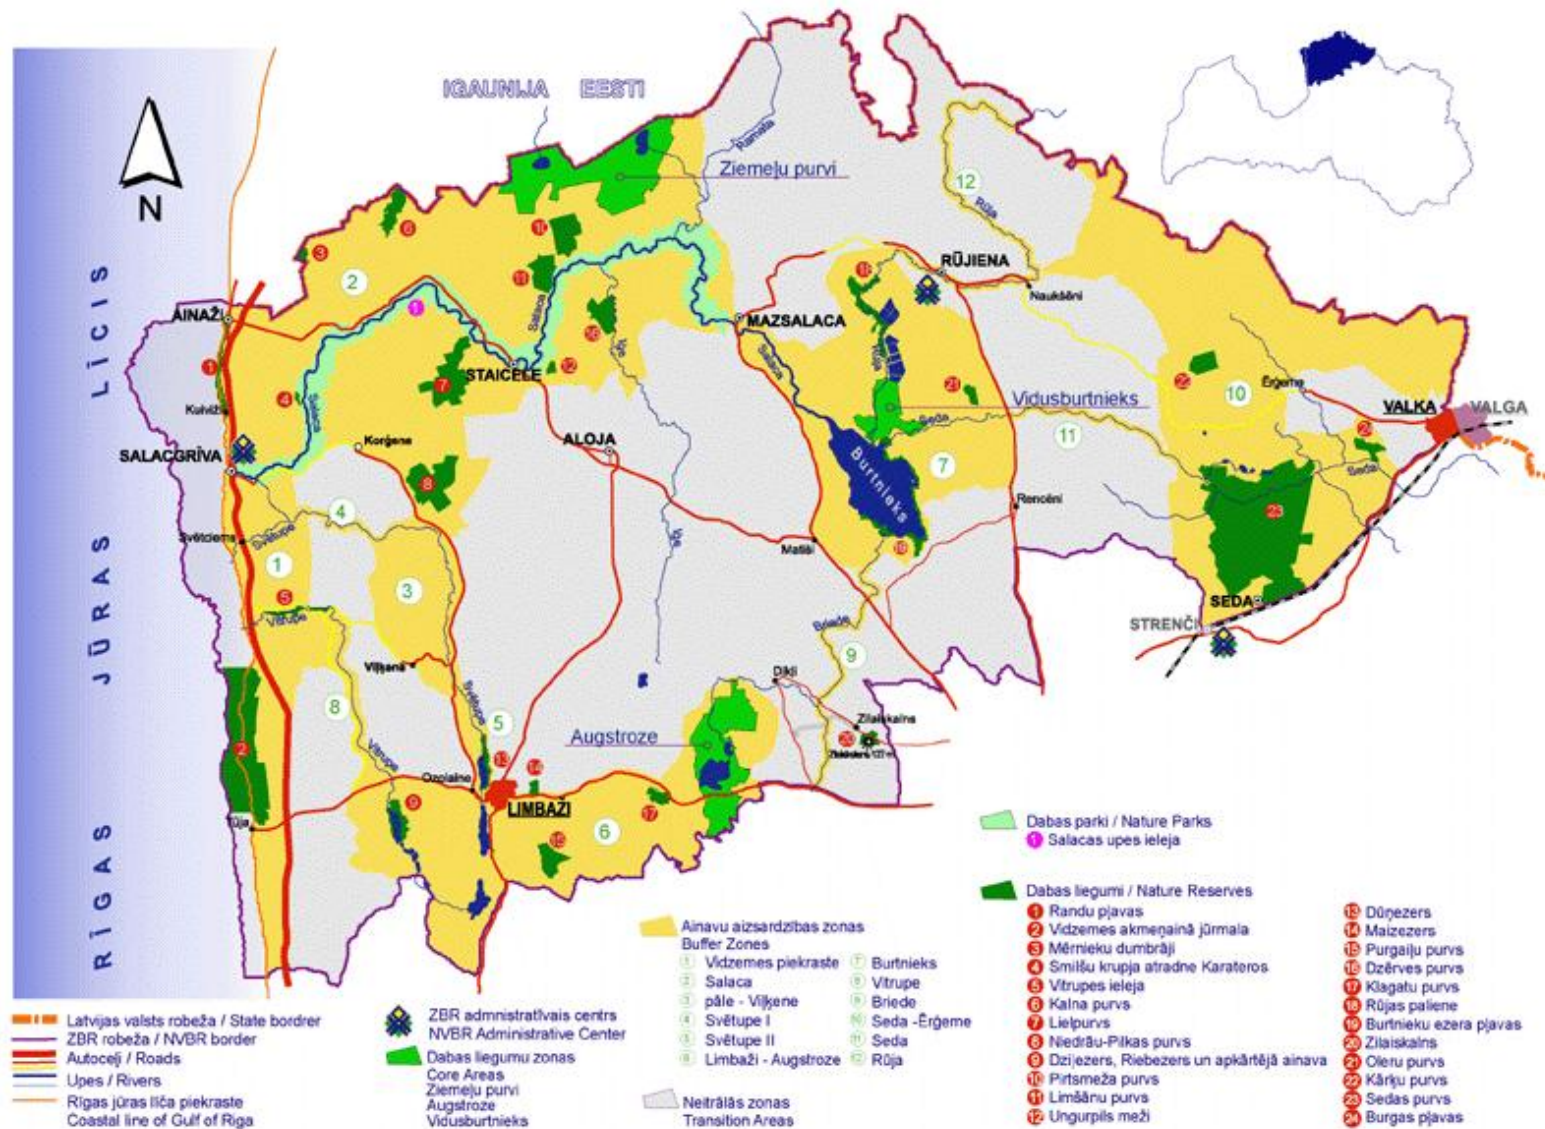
IGAUNIJA EESTI

N

LĪCIS JŪRAS RĪGAS

Ziemeļu purvi
Ramata
Rūja
RŪJIENA
Naukšēni
AINAŽI
Kuiviža
SALACGRĪVA
STAICELE
Korģene
MAZSALACA
Salaca
ALOJA
Vidusburtnieks
Burtnieks
Sedа
Ērģeme
VALKA
VALGA
Rencēni
Matīši
Svētciems
Svētupe
Vitrupe
Viļķene
Briede
Dikļi
Zilaiskalns
Augstroze
Ozolaine
LIMBAŽI
Rūja
SEDA
STRENČI
Ige

1 2 3 4 5 6 7 8 9 10 11 12

Dabas parki / Nature Parks
1 Salacas upes ieleja

Dabas liegumi / Nature Reserves
1 Randu pļavas
2 Vidzemes akmeņainā jūrmala
3 Mērnieku dumbrāji
4 Smilšu krupja atradne Karateros
5 Vitrupes ieleja
6 Kalna purvs
7 Lielpurvs
8 Niedrāu-Pilkas purvs
9 Dzijezers, Riebezers un apkārtējā ainava
10 Pirtsmeža purvs
11 Limšānu purvs
12 Ungurpils meži
13 Dūņezers
14 Maizezers
15 Purgaiļu purvs
16 Dzērves purvs
17 Klagatu purvs
18 Rūjas paliene
19 Burtnieku ezera pļavas
20 Zilaiskalns
21 Oleru purvs
22 Kārķu purvs
23 Sedas purvs
24 Burgas pļavas

Ainavu aizsardzības zonas
Buffer Zones
1 Vidzemes piekraste
2 Salaca
3 pāle - Viļķene
4 Svētupe I
5 Svētupe II
6 Limbaži - Augstroze
7 Burtnieks
8 Vitrupe
9 Briede
10 Seda -Ērģeme
11 Seda
12 Rūja

Neitrālās zonas
Transition Areas

Latvijas valsts robeža / State bordrer
ZBR robeža / NVBR border
Autoceļi / Roads
Upes / Rivers
Rīgas jūras līča piekraste
Coastal line of Gulf of Riga

ZBR admnistratīvais centrs
NVBR Administrative Center
Dabas liegumu zonas
Core Areas
Ziemeļu purvi
Augstroze
Vidusburtnieks